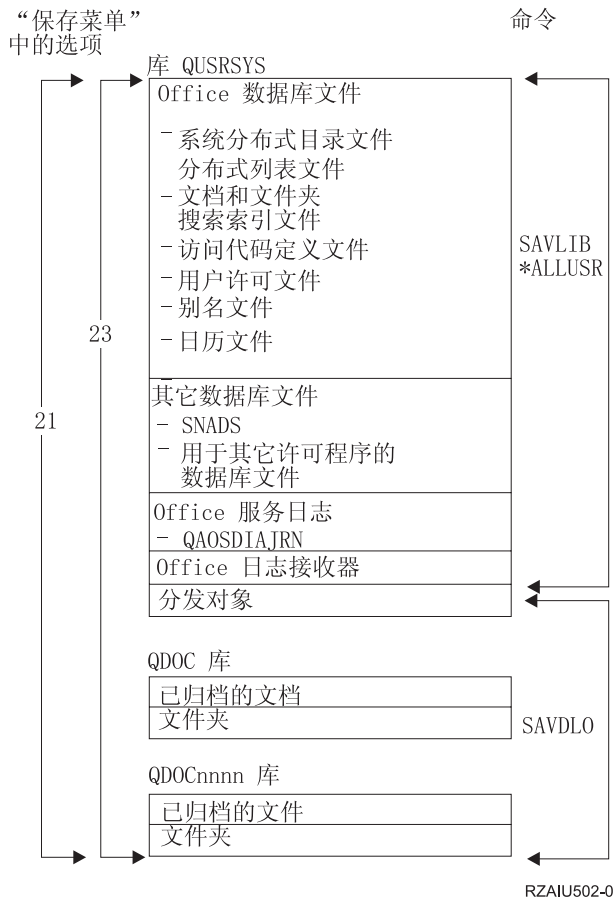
“保存菜单”
中的选项

命令

库 QUSRSYS

Office 数据库文件

- 系统分布式目录文件
分布式列表文件
- 文档和文件夹
搜索索引文件
- 访问代码定义文件
- 用户许可文件
- 别名文件
- 日历文件

其它数据库文件
- SNADS
- 用于其它许可程序的
数据库文件

Office 服务日志
- QAOSDIAJRN

Office 日志接收器

分发对象

SAVLIB
*ALLUSR

23

21

QDOC 库

已归档的文档
文件夹

SAVDLO

QDOCnnnn 库

已归档的文件
文件夹

RZAIU502-0